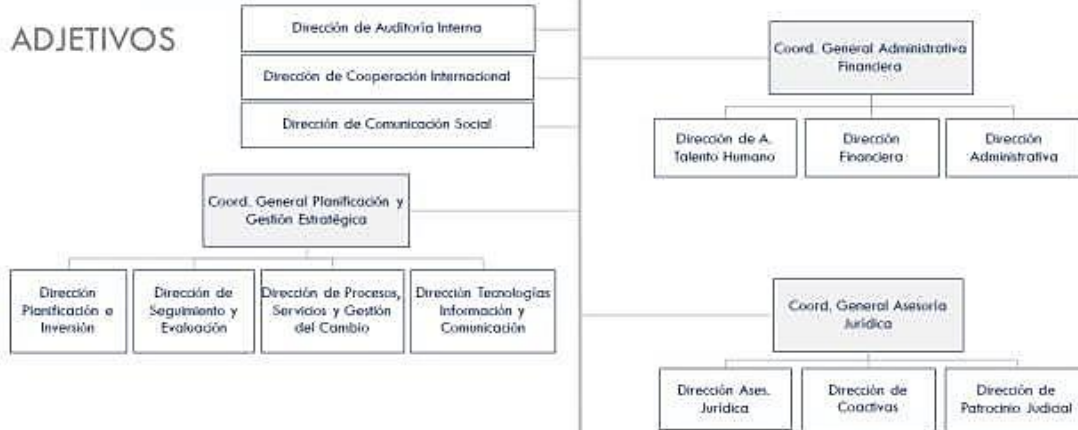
ADJETIVOS

Dirección de Auditoría Interna

Dirección de Cooperación Internacional

Dirección de Comunicación Social

Coord. General Administrativa Financiera

Dirección de A. Talento Humano

Dirección Financiera

Dirección Administrativa

Coord. General Planificación y Gestión Estratégica

Dirección Planificación e Inversión

Dirección de Seguimiento y Evaluación

Dirección de Procesos, Servicios y Gestión del Cambio

Dirección Tecnologías Información y Comunicación

Coord. General Asesoría Jurídica

Dirección Ases. Jurídica

Dirección de Coactivas

Dirección de Patrocinio Judicial